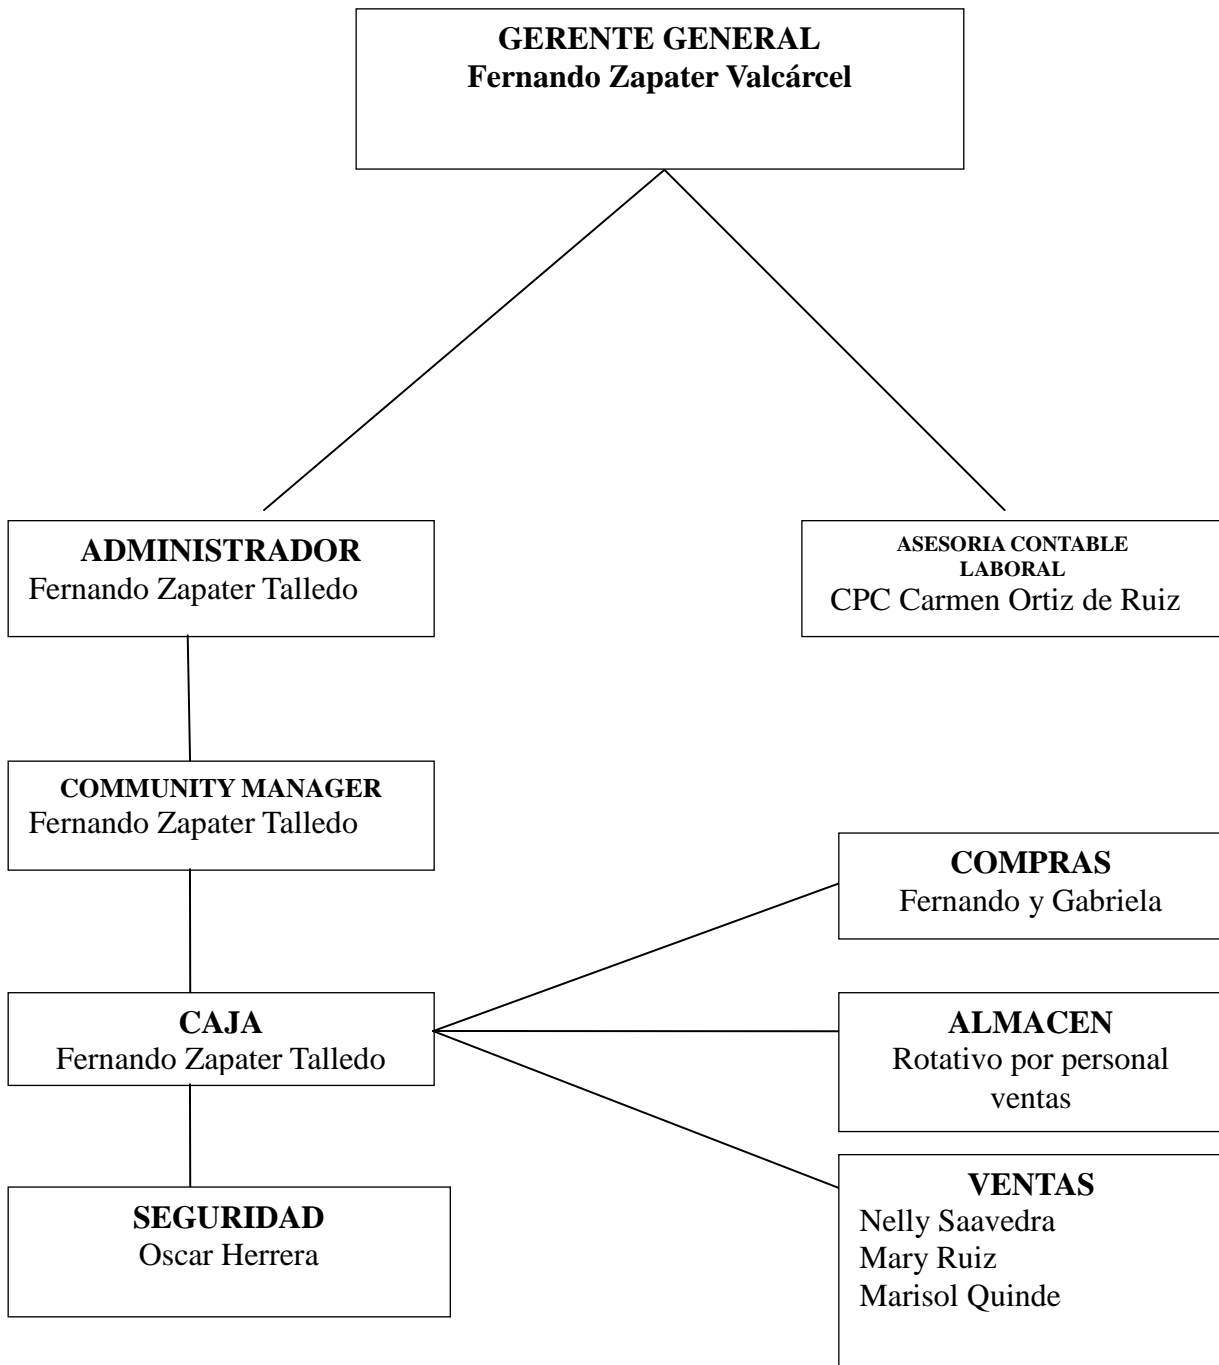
GERENTE GENERAL
Fernando Zapater Valcárcel

ADMINISTRADOR
Fernando Zapater Talledo

ASESORIA CONTABLE LABORAL
CPC Carmen Ortiz de Ruiz

COMMUNITY MANAGER
Fernando Zapater Talledo

COMPRAS
Fernando y Gabriela

CAJA
Fernando Zapater Talledo

ALMACEN
Rotativo por personal ventas

VENTAS
Nelly Saavedra
Mary Ruiz
Marisol Quinde

SEGURIDAD
Oscar Herrera